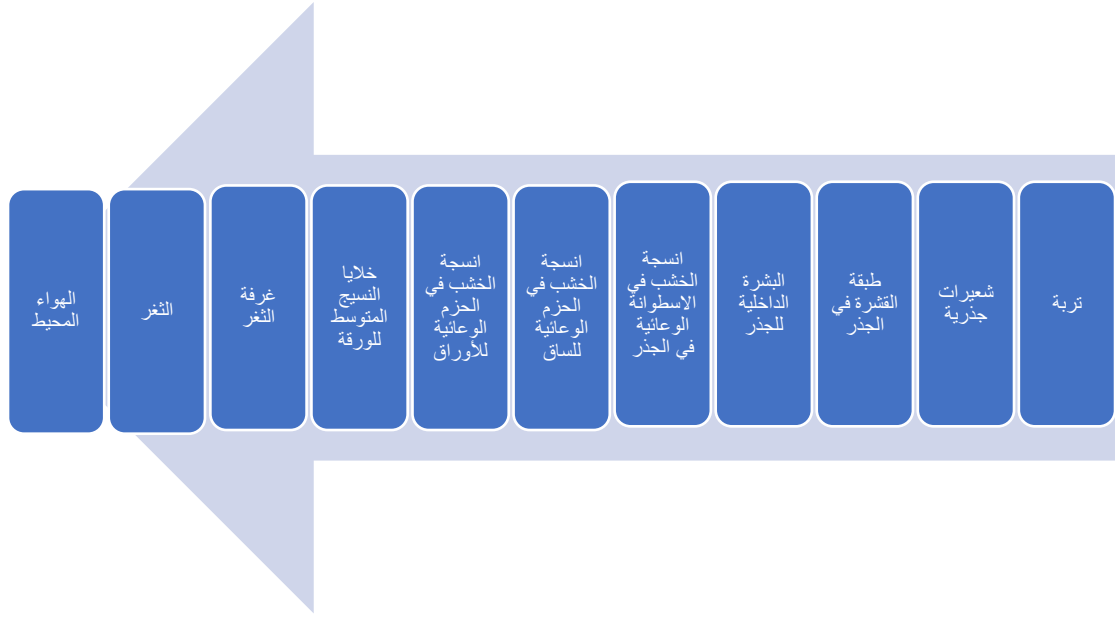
تربة

شعيرات جذرية

طبقة القشرة في الجذر

البشرة الداخلية للجذر

انسجة الخشب في الاسطوانة الوعائية في الجذر

انسجة الخشب في الحزم الوعائية للساق

انسجة الخشب في الحزم الوعائية للأوراق

خلايا النسيج المتوسط للورقة

غرفة الثغر

الثغر

الهواء المحيط